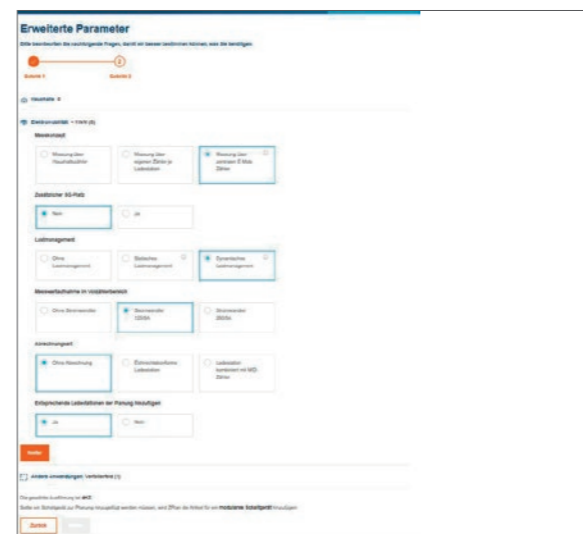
Erweiterte Parameter

Bitte beantworten Sie nachfolgende Fragen, damit wir besser berechnen können, was Sie benötigen

Schritt 1

2

Schritt 2

Haushalte

Elektromobilität

Messkonzept

Messung über Haushaltszähler

Messung über eigenen Zähler je Ladestation

Messung über zentralen E-Mob Zähler

Zusätzlicher SG-Platz

Nein

Ja

Lastmanagement

Ohne Lastmanagement

Statisches Lastmanagement

Dynamisches Lastmanagement

Messwertaufnahme im Vorzählerbereich

Ohne Stromwandler

Stromwandler 100A

Stromwandler 250A

Abrechnungsart

Ohne Abrechnung

Eichrechtskonforme Ladestation

Ladestation kombiniert mit MID-Zähler

Entsprechende Ladestationen der Planung hinzufügen

Ja

Nein

Weiter

Andere Anwendungen Verteilerfeld (1)

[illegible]

Zurück

Weiter